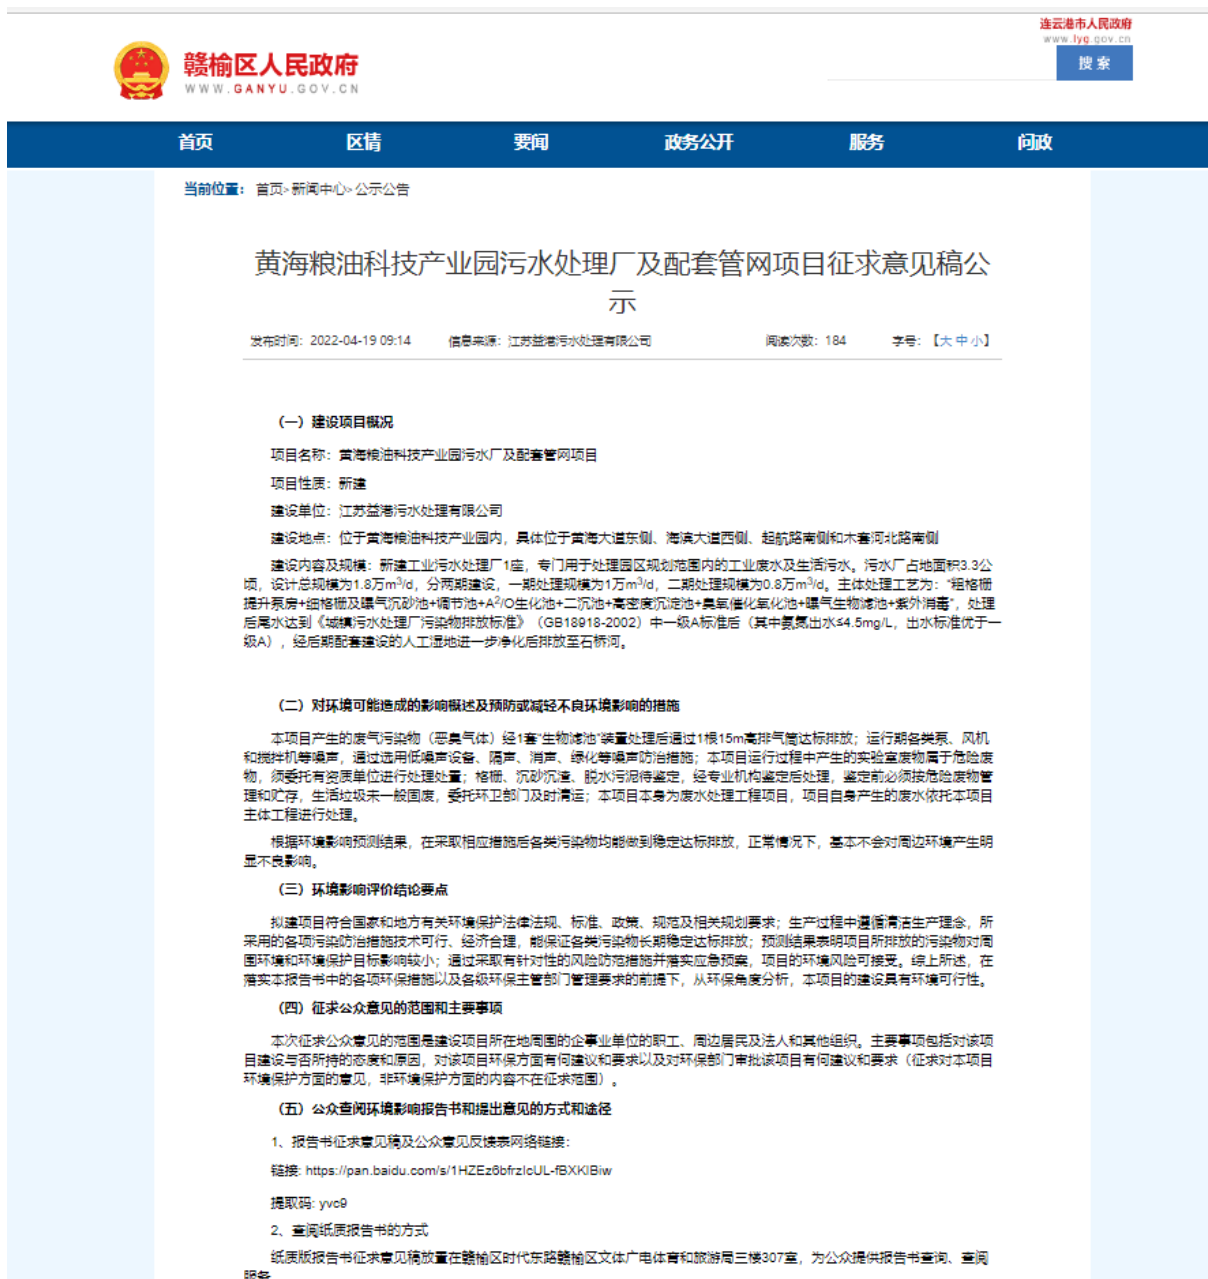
赣榆区人民政府
WWW.GANYU.GOV.CN

连云港市人民政府
www.lyg.gov.cn

搜索

首页 区情 要闻 政务公开 服务 问政

当前位置： 首页» 新闻中心» 公示公告

黄海粮油科技产业园污水处理厂及配套管网项目征求意见稿公示

发布时间：2022-04-19 09:14 信息来源：江苏益港污水处理有限公司 阅读次数：184 字号：【大 中 小】

（一）建设项目概况

项目名称：黄海粮油科技产业园污水厂及配套管网项目

项目性质：新建

建设单位：江苏益港污水处理有限公司

建设地点：位于黄海粮油科技产业园内，具体位于黄海大道东侧、海滨大道西侧、起航路南侧和木套河北路南侧

建设内容及规模：新建工业污水处理厂1座，专门用于处理园区规划范围内的工业废水及生活污水。污水厂占地面积3.3公顷，设计总规模为1.8万$m^3$/d，分两期建设，一期处理规模为1万$m^3$/d，二期处理规模为0.8万$m^3$/d。主体处理工艺为："粗格栅提升泵房+细格栅及曝气沉砂池+调节池+$A^2$/O生化池+二沉池+高密度沉淀池+臭氧催化氧化池+曝气生物滤池+紫外消毒"，处理后尾水达到《城镇污水处理厂污染物排放标准》（GB18918-2002）中一级A标准后（其中氨氮出水≤4.5mg/L，出水标准优于一级A），经后期配套建设的人工湿地进一步净化后排放至石桥河。

（二）对环境可能造成的影响概述及预防或减轻不良环境影响的措施

本项目产生的废气污染物（恶臭气体）经1套"生物滤池"装置处理后通过1根15m高排气筒达标排放；运行期各类泵、风机和搅拌机等噪声，通过选用低噪声设备、隔声、消声、绿化等噪声防治措施；本项目运行过程中产生的实验室废物属于危险废物，须委托有资质单位进行处理处置；格栅、沉砂沉渣、脱水污泥待鉴定，经专业机构鉴定后处理，鉴定前必须按危险废物管理和贮存，生活垃圾未一般固废，委托环卫部门及时清运；本项目本身为废水处理工程项目，项目自身产生的废水依托本项目主体工程进行处理。

根据环境影响预测结果，在采取相应措施后各类污染物均能做到稳定达标排放，正常情况下，基本不会对周边环境产生明显不良影响。

（三）环境影响评价结论要点

拟建项目符合国家和地方有关环境保护法律法规、标准、政策、规范及相关规划要求；生产过程中遵循清洁生产理念，所采用的各项污染防治措施技术可行、经济合理，能保证各类污染物长期稳定达标排放；预测结果表明项目所排放的污染物对周围环境和环境保护目标影响较小；通过采取有针对性的风险防范措施并落实应急预案，项目的环境风险可接受。综上所述，在落实本报告书中的各项环保措施以及各级环保主管部门管理要求的前提下，从环保角度分析，本项目的建设具有环境可行性。

（四）征求公众意见的范围和主要事项

本次征求公众意见的范围是建设项目所在地周围的企事业单位的职工、周边居民及法人和其他组织。主要事项包括对该项目建设与否所持的态度和原因，对该项目环保方面有何建议和要求以及对环保部门审批该项目有何建议和要求（征求对本项目环境保护方面的意见，非环境保护方面的内容不在征求范围）。

（五）公众查阅环境影响报告书和提出意见的方式和途径

1、报告书征求意见稿及公众意见反馈表网络链接：

链接: https://pan.baidu.com/s/1HZEz6bfrzlcUL-fBXKIBiw

提取码: yvc9

2、查阅纸质报告书的方式

纸质版报告书征求意见稿放置在赣榆区时代东路赣榆区文体广电体育和旅游局三楼307室，为公众提供报告书查询、查阅服务。